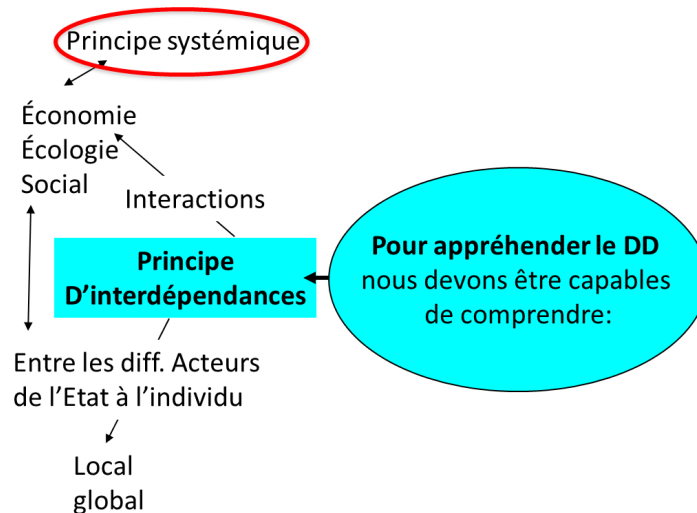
Principe systémique

Économie
Écologie
Social

Interactions

Principe
D'interdépendances

Pour appréhender le DD nous devons être capables de comprendre:

Entre les diff. Acteurs de l'Etat à l'individu

Local
global